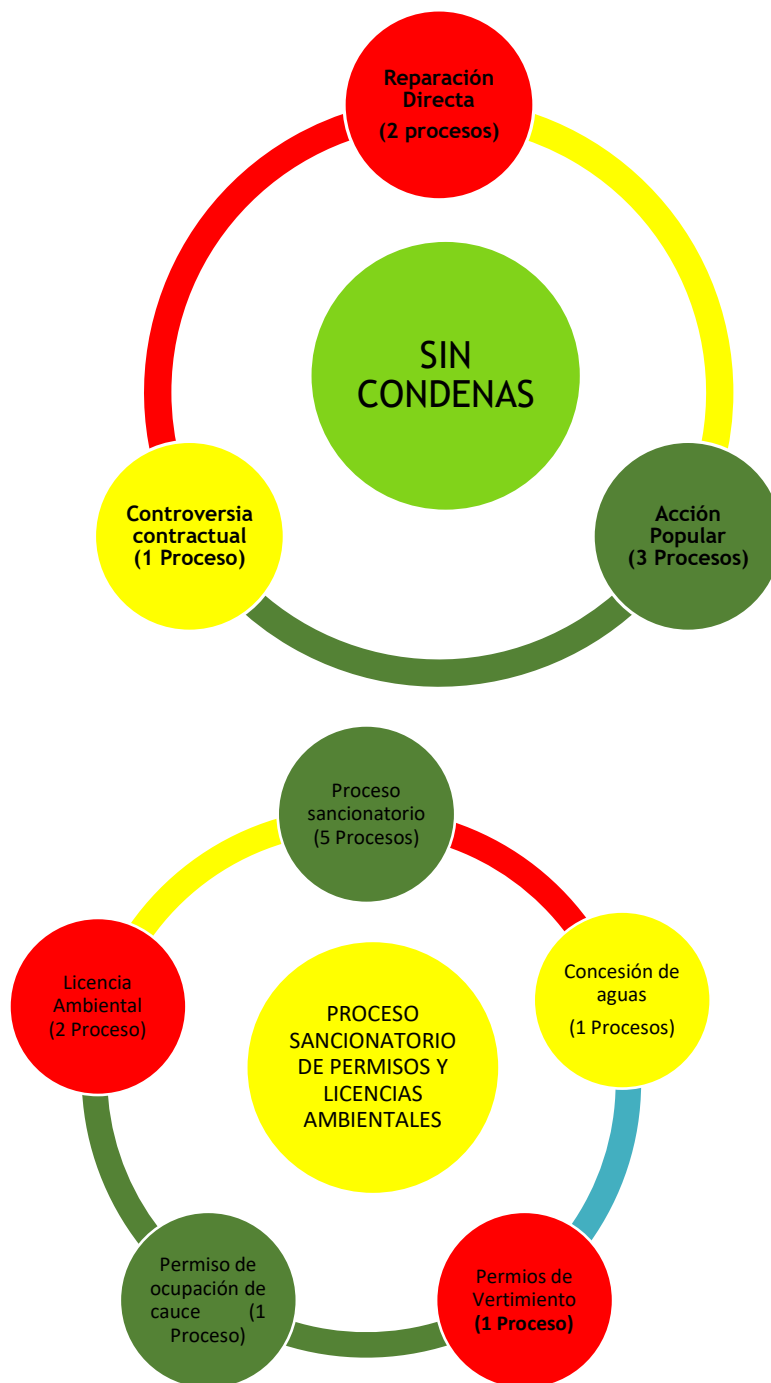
Reparación Directa
(2 procesos)

SIN CONDENAS

Controversia contractual
(1 Proceso)

Acción Popular
(3 Procesos)

Proceso sancionatorio
(5 Procesos)

Licencia Ambiental
(2 Proceso)

PROCESO SANCIONATORIO DE PERMISOS Y LICENCIAS AMBIENTALES

Concesión de aguas
(1 Procesos)

Permiso de ocupación de cauce (1 Proceso)

Permios de Vertimiento
(1 Proceso)